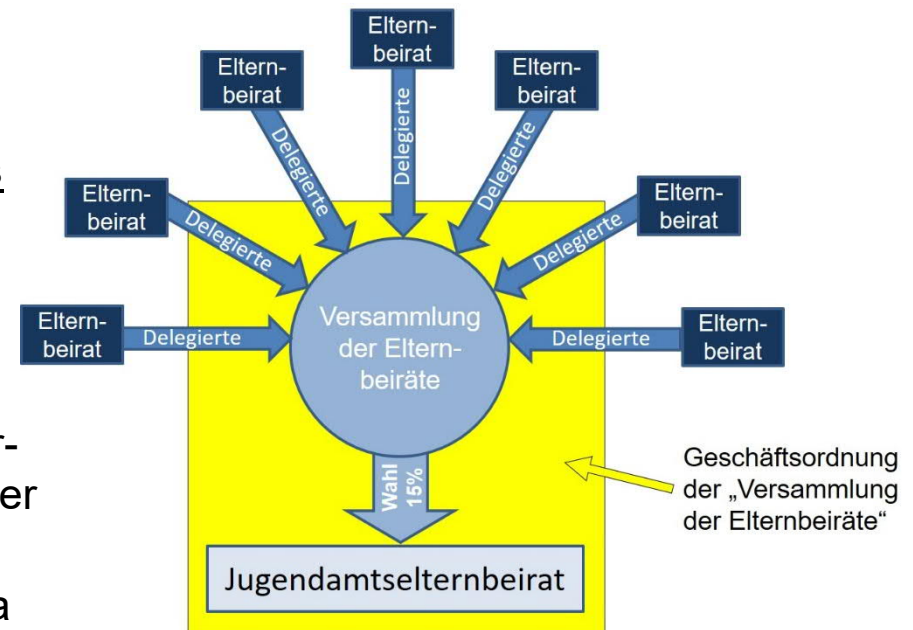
Elternbeirat

Elternbeirat

Elternbeirat

Elternbeirat

Elternbeirat

Elternbeirat

Elternbeirat

Delegierte

Delegierte

Delegierte

Delegierte

Delegierte

Delegierte

Delegierte

Versammlung der Elternbeiräte

Wahl 15%

Jugendamtselternbeirat

Geschäftsordnung der „Versammlung der Elternbeiräte“

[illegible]